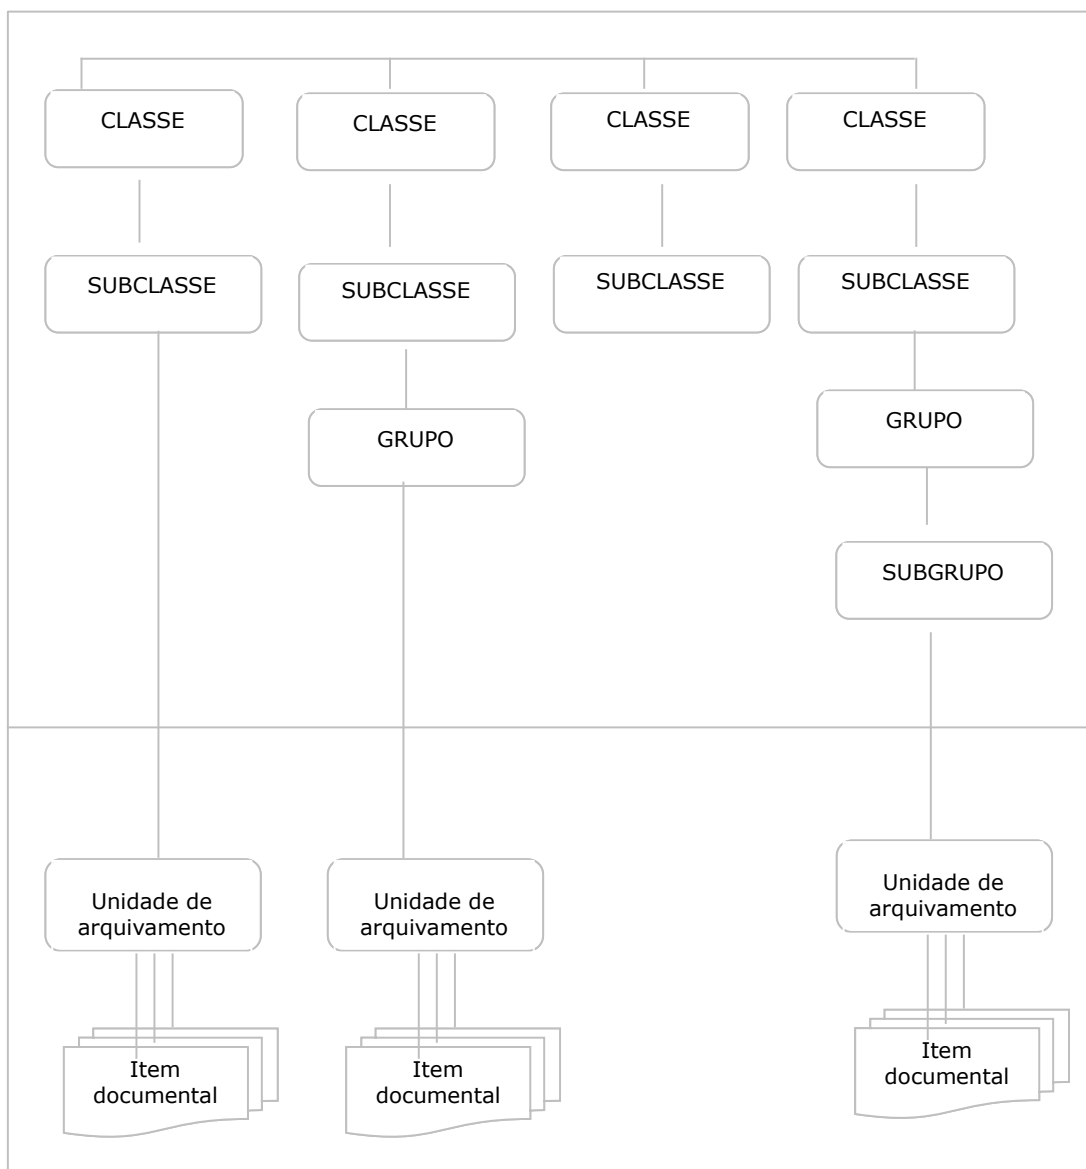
CLASSE

CLASSE

CLASSE

CLASSE

SUBCLASSE

SUBCLASSE

SUBCLASSE

SUBCLASSE

GRUPO

GRUPO

SUBGRUPO

Unidade de arquivamento

Unidade de arquivamento

Unidade de arquivamento

Item documental

Item documental

Item documental